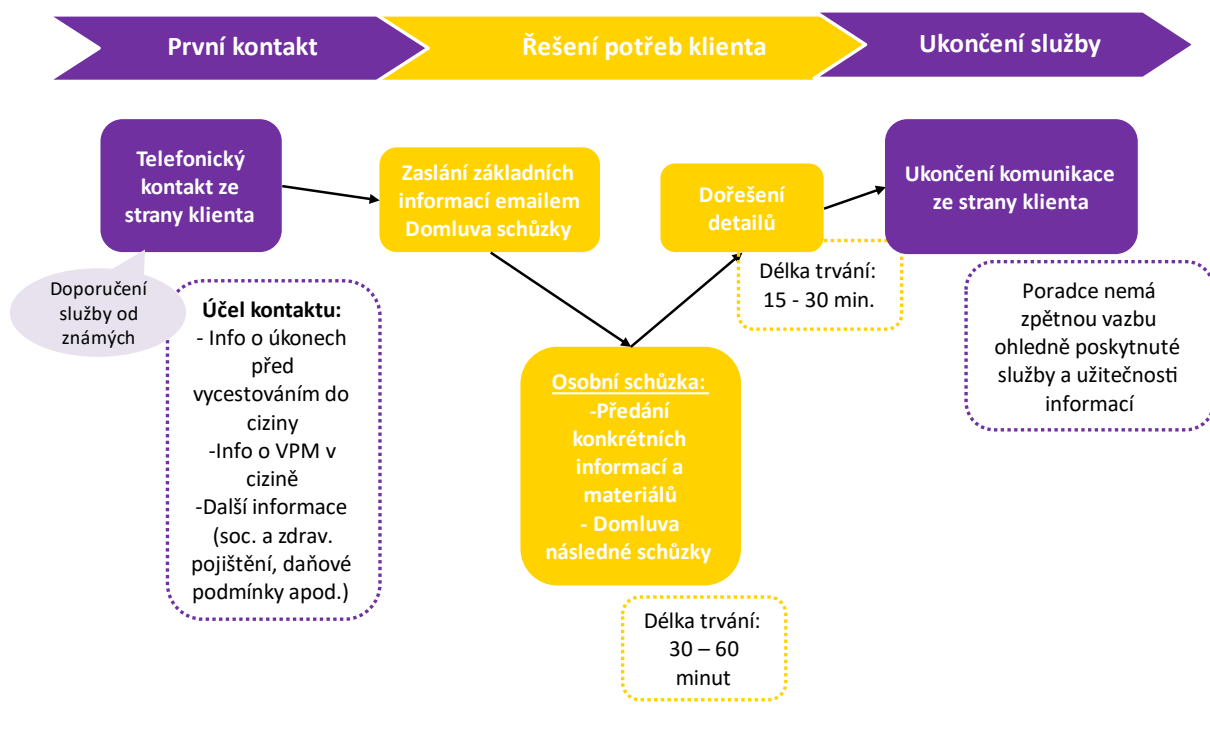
První kontakt

Řešení potřeb klienta

Ukončení služby

Telefonický kontakt ze strany klienta

Doporučení služby od známých

Účel kontaktu:
- Info o úkonech před vycestováním do ciziny
-Info o VPM v cizině
-Další informace (soc. a zdrav. pojištění, daňové podmínky apod.)

Zaslání základních informací emailem Domluva schůzky

Osobní schůzka:
-Předání konkrétních informací a materiálů
- Domluva následné schůzky

Délka trvání: 30 – 60 minut

Dořešení detailů

Délka trvání: 15 - 30 min.

Ukončení komunikace ze strany klienta

Poradce nemá zpětnou vazbu ohledně poskytnuté služby a užitečnosti informací